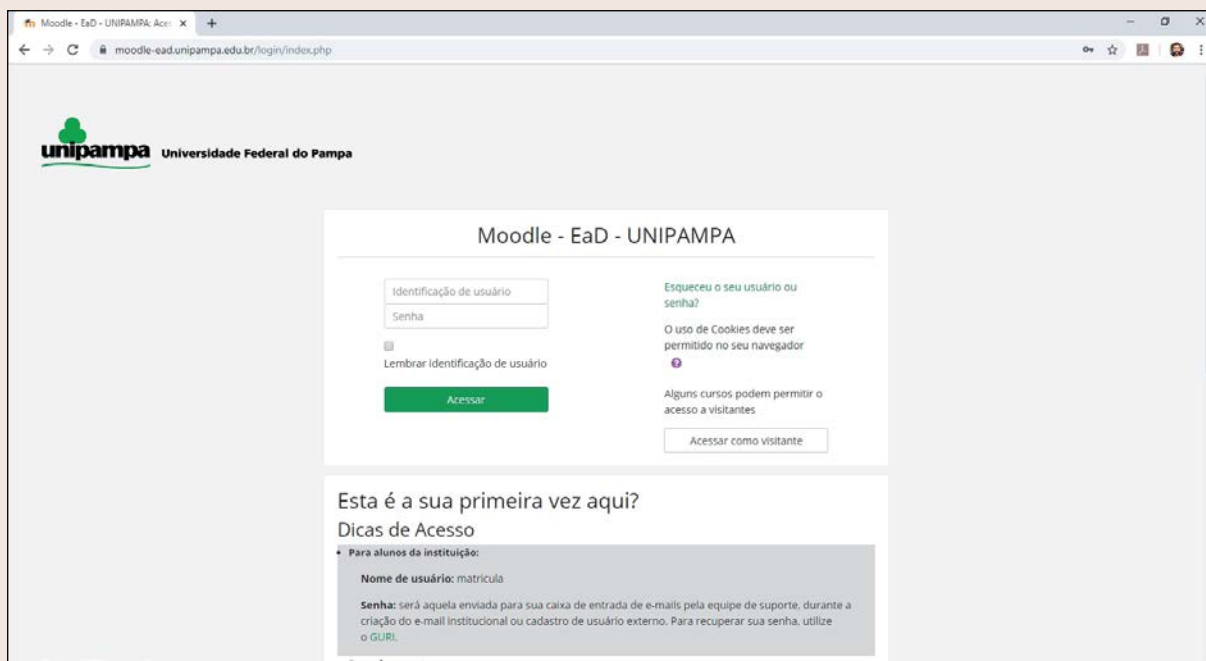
Moodle - EaD - UNIPAMPA: Aces ×
+
moodle-ead.unipampa.edu.br/login/index.php

unipampa Universidade Federal do Pampa

Moodle - EaD - UNIPAMPA

Identificação de usuário
Senha
Lembrar identificação de usuário
Acessar

Esqueceu o seu usuário ou senha?

O uso de Cookies deve ser permitido no seu navegador

Alguns cursos podem permitir o acesso a visitantes

Acessar como visitante

Esta é a sua primeira vez aqui?

Dicas de Acesso

• Para alunos da instituição:

Nome de usuário: matricula

Senha: será aquela enviada para sua caixa de entrada de e-mails pela equipe de suporte, durante a criação do e-mail institucional ou cadastro de usuário externo. Para recuperar sua senha, utilize o GURI.